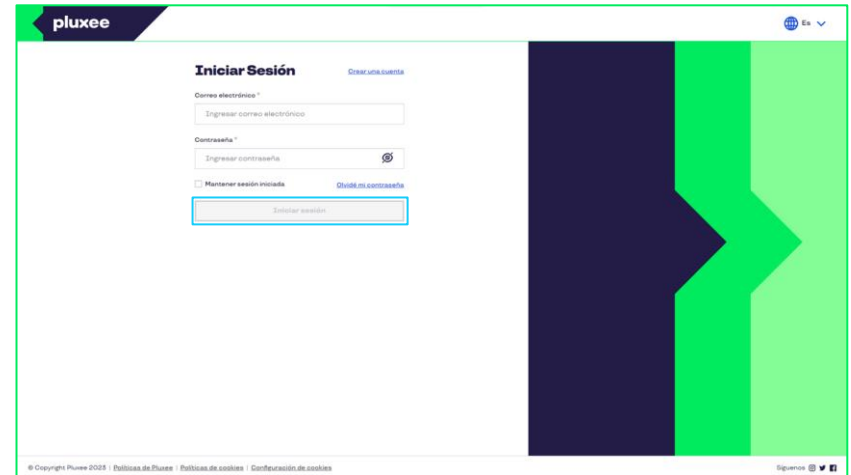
pluxee

Es

Iniciar Sesión

Crear una cuenta

Correo electrónico *

Ingresar correo electrónico

Contraseña *

Ingresar contraseña

Mantener sesión iniciada

Olvidé mi contraseña

Iniciar sesión

© Copyright Pluxee 2023 | Políticas de Pluxee | Políticas de cookies | Configuración de cookies

Síguenos